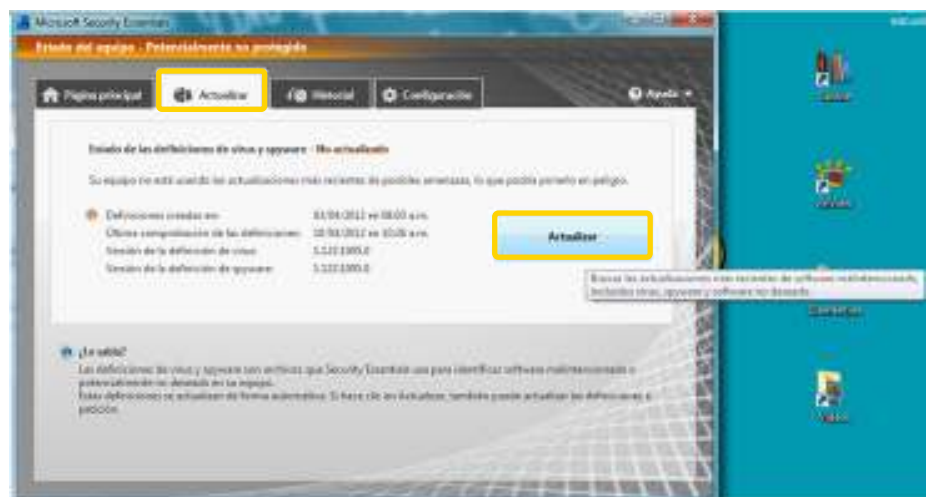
Microsoft Security Essentials

Estado del equipo - Potencialmente no protegido

Página principal | Actualizar | Historial | Configuración | Ayuda

Estado de las definiciones de virus y spyware : No actualizado

Su equipo no está usando las actualizaciones más recientes de posibles amenazas, lo que podría ponerlo en peligro.

Definiciones creadas en: 03/04/2012 en 08:03 a.m.
Última comprobación de las definiciones: 10/04/2012 en 10:26 a.m.
Versión de la definición de virus: 1.123.1005.0
Versión de la definición de spyware: 1.123.1005.0

Actualizar

Buscar las actualizaciones más recientes de software malintencionado, incluidos virus, spyware y software no deseado.

¿Lo sabía?
Las definiciones de virus y spyware son archivos que Security Essentials usa para identificar software malintencionado o potencialmente no deseado en su equipo.
Estas definiciones se actualizan de forma automática. Si hace clic en Actualizar, también puede actualizar las definiciones a petición.

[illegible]
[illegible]
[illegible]
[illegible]